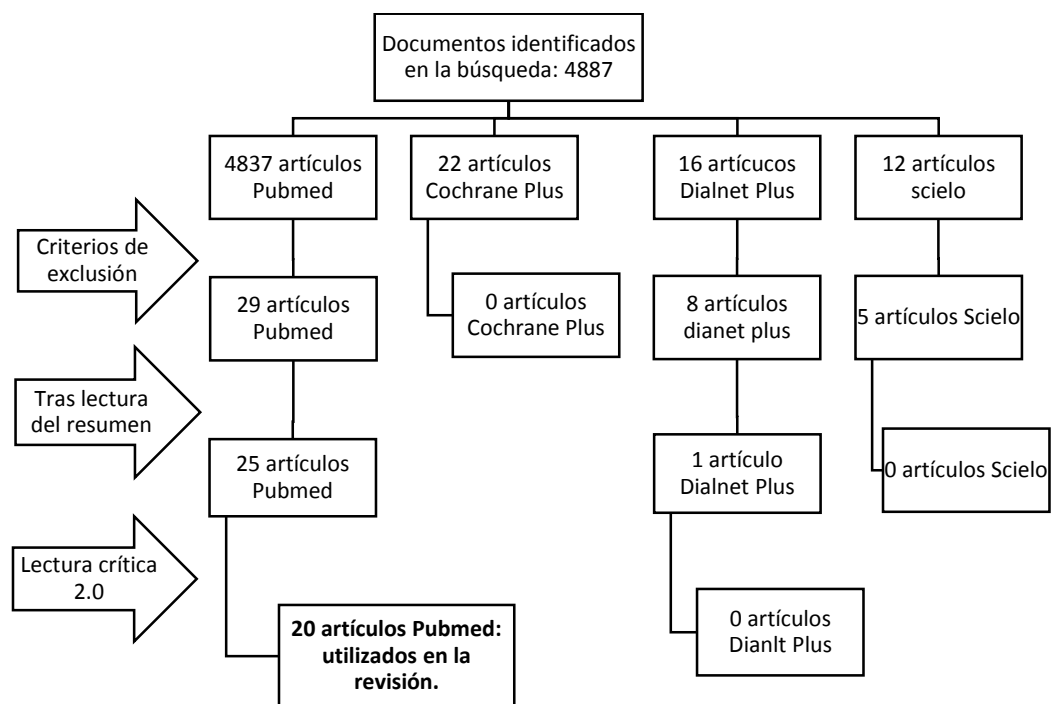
Documentos identificados en la búsqueda: 4887

4837 artículos Pubmed

22 artículos Cochrane Plus

16 artícucos Dialnet Plus

12 artículos scielo

Criterios de exclusión

29 artículos Pubmed

0 artículos Cochrane Plus

8 artículos dianet plus

5 artículos Scielo

Tras lectura del resumen

25 artículos Pubmed

1 artículo Dialnet Plus

0 artículos Scielo

Lectura crítica 2.0

0 artículos Dianlt Plus

**20 artículos Pubmed: utilizados en la revisión.**